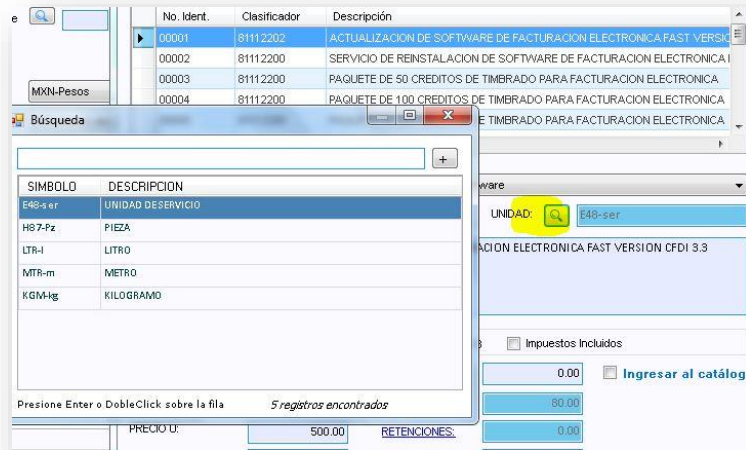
e

MXN-Pesos

| No. Ident. | Clasificador | Descripción |
|---|---|---|
| 00001 | 81112202 | ACTUALIZACION DE SOFTWARE DE FACTURACION ELECTRONICA FAST VERSIO |
| 00002 | 81112200 | SERVICIO DE REINSTALACION DE SOFTWARE DE FACTURACION ELECTRONICA I |
| 00003 | 81112200 | PAQUETE DE 50 CREDITOS DE TIMBRADO PARA FACTURACION ELECTRONICA |
| 00004 | 81112200 | PAQUETE DE 100 CREDITOS DE TIMBRADO PARA FACTURACION ELECTRONICA |
| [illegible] | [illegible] | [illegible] E TIMBRADO PARA FACTURACION ELECTRONICA |

Búsqueda

+

| SIMBOLO | DESCRIPCION |
|---|---|
| E48-ser | UNIDAD DESERVICIO |
| H87-Pz | PIEZA |
| LTR-l | LITRO |
| MTR-m | METRO |
| KGM-kg | KILOGRAMO |

Presione Enter o DobleClick sobre la fila

5 registros encontrados

ware

UNIDAD: E48-ser

ACION ELECTRONICA FAST VERSION CFDI 3.3

Impuestos Incluidos

0.00

Ingresar al catálog

80.00

PRECIO U:

500.00

RETENCIONES:

0.00